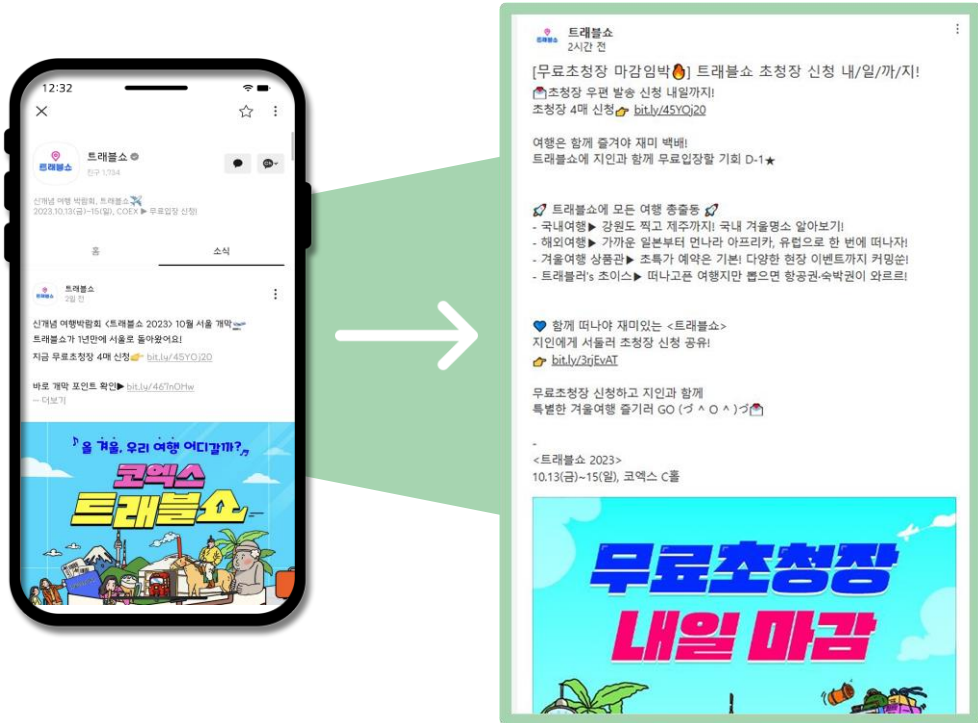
12:32

트래블쇼
친구 1,734
신개념 여행 박람회, 트래블쇼
2023.10.13(금)~15(일), COEX ▶ 무료입장 신청!

홈
소식

트래블쇼
2일 전

신개념 여행박람회 <트래블쇼 2023> 10월 서울 개막
트래블쇼가 1년만에 서울로 돌아왔어요!
지금 무료초청장 4매 신청 bit.ly/45YQj20

바로 개막 포인트 확인▶ bit.ly/467nOHw
... 더보기

올 겨울, 우리 여행 어디갈까?
코엑스
트래블쇼

트래블쇼
2시간 전

[무료초청장 마감임박] 트래블쇼 초청장 신청 내/일/까/지!
초청장 우편 발송 신청 내일까지!
초청장 4매 신청 bit.ly/45YQj20

여행은 함께 즐겨야 재미 백배!
트래블쇼에 지인과 함께 무료입장할 기회 D-1★

트래블쇼에 모든 여행 총출동
- 국내여행▶ 강원도 찍고 제주까지! 국내 겨울명소 알아보기!
- 해외여행▶ 가까운 일본부터 먼나라 아프리카, 유럽으로 한 번에 떠나자!
- 겨울여행 상품관▶ 초특가 예약은 기본! 다양한 현장 이벤트까지 커밍순!
- 트래블러's 초이스▶ 떠나고픈 여행지만 뽑으면 항공권·숙박권이 와르르!

함께 떠나야 재미있는 <트래블쇼>
지인에게 서둘러 초청장 신청 공유!
bit.ly/3rjEvAT

무료초청장 신청하고 지인과 함께
특별한 겨울여행 즐기러 GO (づ ^ O ^)づ

-
<트래블쇼 2023>
10.13(금)~15(일), 코엑스 C홀

무료초청장
내일 마감